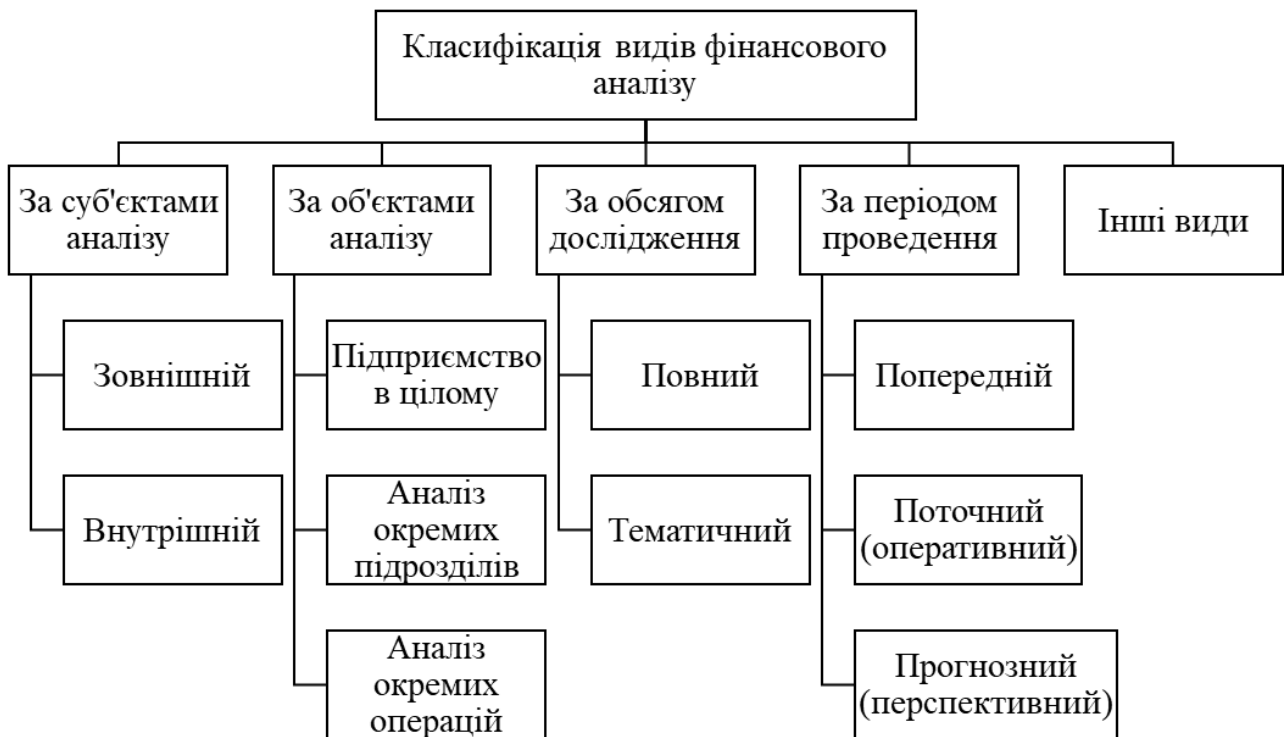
Класифікація видів фінансового аналізу

За суб'єктами аналізу

Зовнішній

Внутрішній

За об'єктами аналізу

Підприємство в цілому

Аналіз окремих підрозділів

Аналіз окремих операцій

За обсягом дослідження

Повний

Тематичний

За періодом проведення

Попередній

Поточний (оперативний)

Прогнозний (перспективний)

Інші види